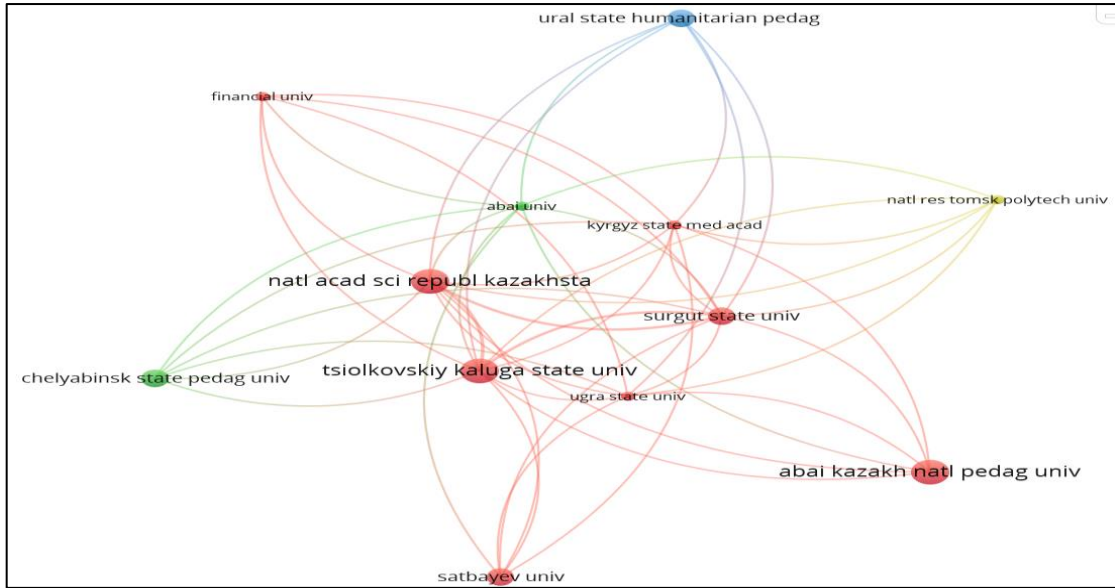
ural state humanitarian pedag

financial univ

abai univ

kyrgyz state med acad

natl res tomsk polytech univ

natl acad sci republ kazakhsta

surgut state univ

chelyabinsk state pedag univ

tsiolkovskiy kaluga state univ

ugra state univ

abai kazakh natl pedag univ

satbayev univ